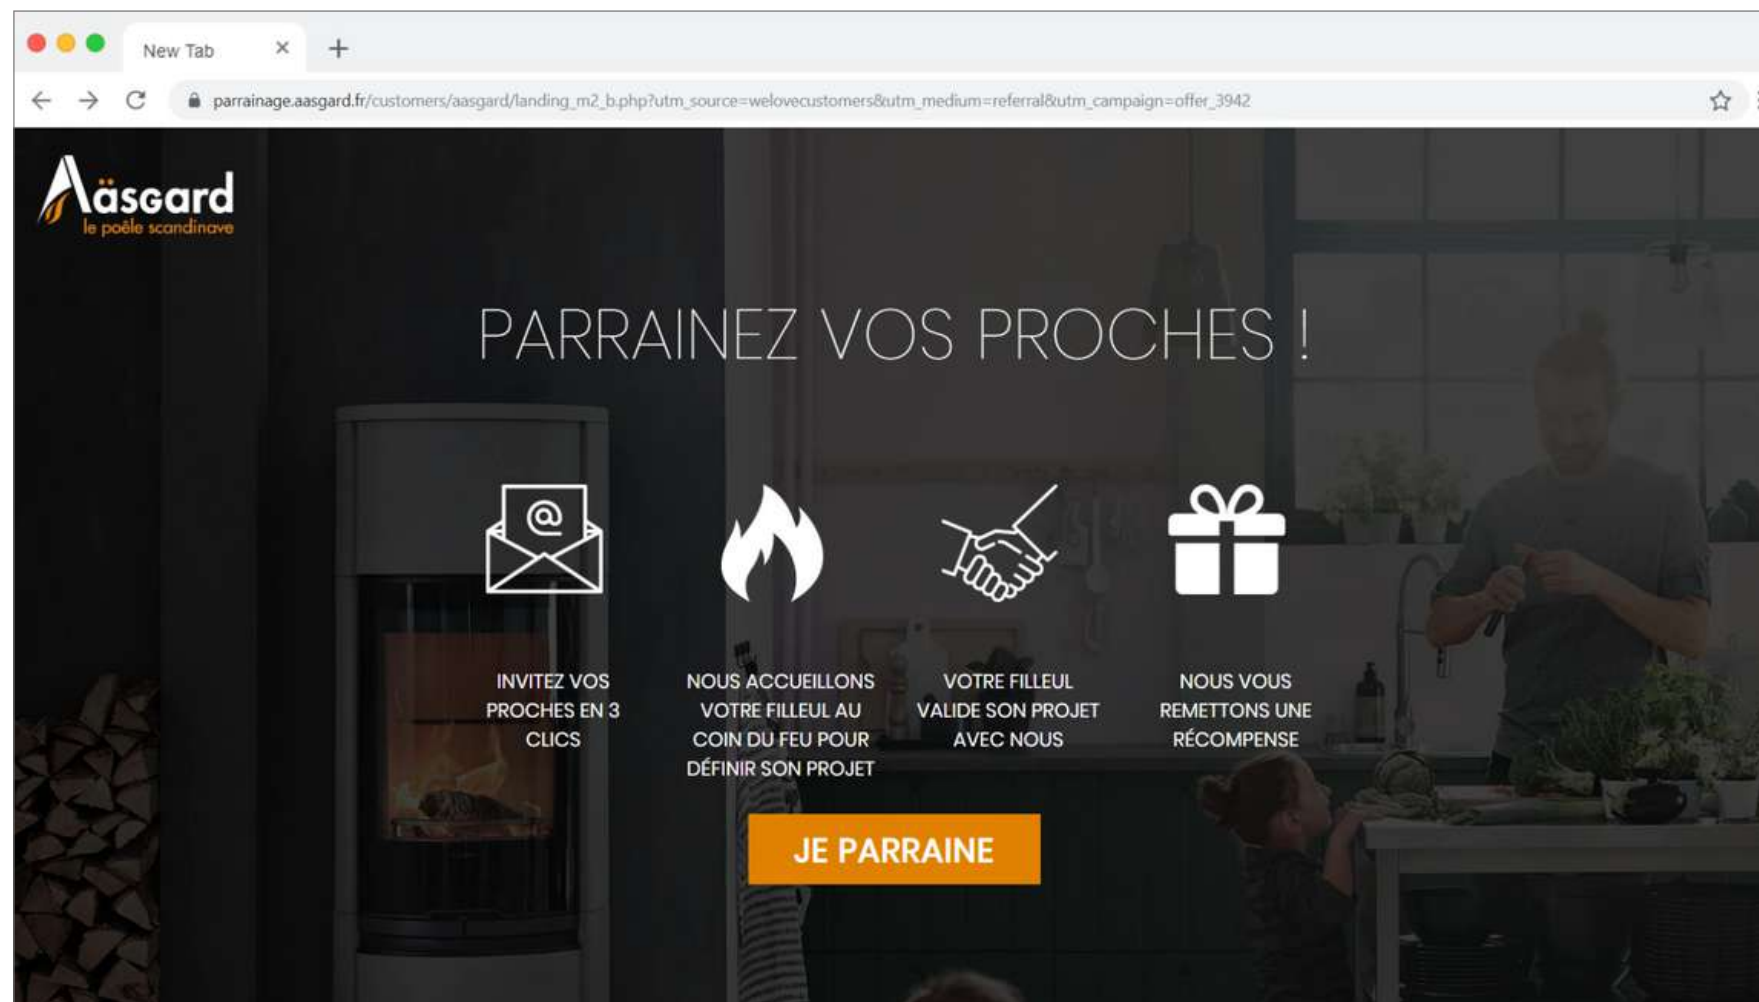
New Tab

parrainage.aasgard.fr/customers/aasgard/landing_m2_b.php?utm_source=welovecustomers&utm_medium=referral&utm_campaign=offer_3942

Aäsgard
le poêle scandinave

PARRAINEZ VOS PROCHES !

@

INVITEZ VOS PROCHES EN 3 CLICS

NOUS ACCUEILLONS VOTRE FILLEUL AU COIN DU FEU POUR DÉFINIR SON PROJET

VOTRE FILLEUL VALIDE SON PROJET AVEC NOUS

NOUS VOUS REMETTONS UNE RÉCOMPENSE

JE PARRAINE